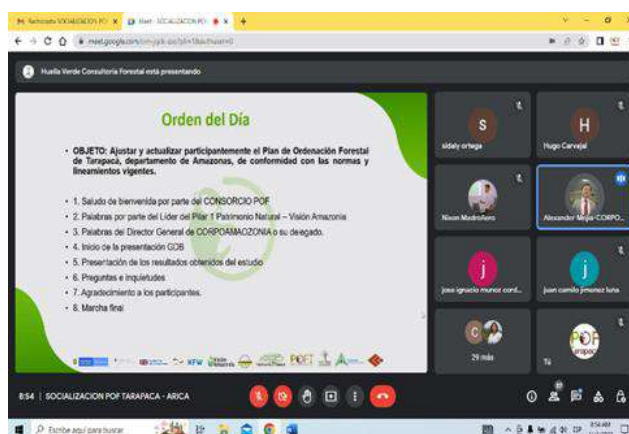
Recibido SOCIALIZACION POF | Meet - SOCIALIZACION POF

meet.google.com

Huella Verde Consultoría Forestal está presentando

Orden del Día

• OBJETO: Ajustar y actualizar participantemente el Plan de Ordenación Forestal de Tarapacá, departamento de Amazonas, de conformidad con las normas y lineamientos vigentes.

• 1. Saludo de bienvenida por parte del CONSORCIO POF
• 2. Palabras por parte del Líder del Pilar 1 Patrimonio Natural – Visión Amazonia
• 3. Palabras del Director General de CORPOAMAZONIA o su delegado.
• 4. Inicio de la presentación GDB
• 5. Presentación de los resultados obtenidos del estudio
• 6. Preguntas e inquietudes
• 7. Agradecimiento a los participantes.
• 8. Marcha final

KFW POF

S
sidaly ortega

H
Hugo Carvajal

Nixon MadroAero

Alexander Mejia - CORPO...

j
jose ignacio munoz cord...

j
juan camilo jimenez luna

29 más

POF Tarapacá
Tú

8:54 | SOCIALIZACION POF TARAPACA - ARICA

Escribe aquí para buscar

8:54 AM